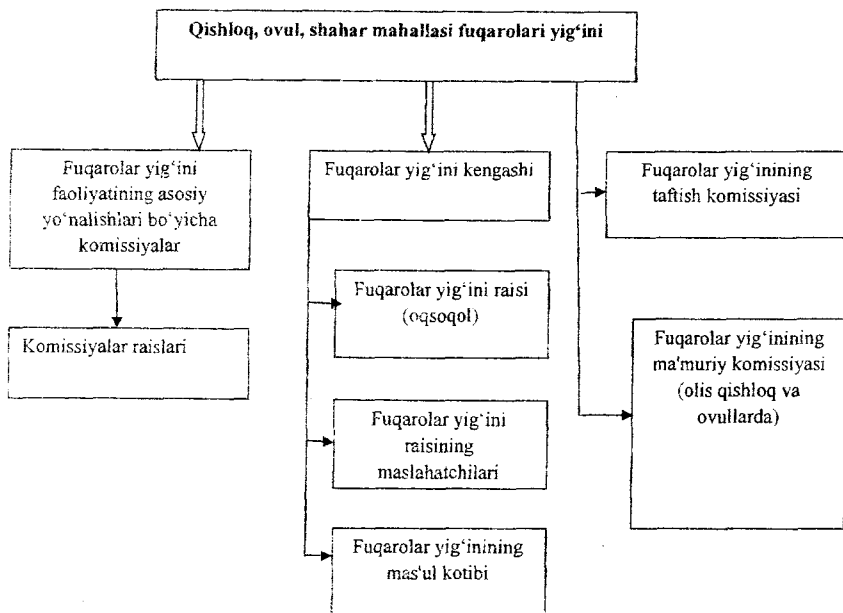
Qishloq, ovul, shahar mahallasi fuqarolari yig'ini

Fuqarolar yig'ini faoliyatining asosiy yo'nalishlari bo'yicha komissiyalar

Komissiyalar raislari

Fuqarolar yig'ini kengashi

Fuqarolar yig'ini raisi (oqsoqol)

Fuqarolar yig'ini raisining maslahatchilari

Fuqarolar yig'inining mas'ul kotibi

Fuqarolar yig'inining taftish komissiyasi

Fuqarolar yig'inining ma'muriy komissiyasi (olis qishloq va ovullarda)